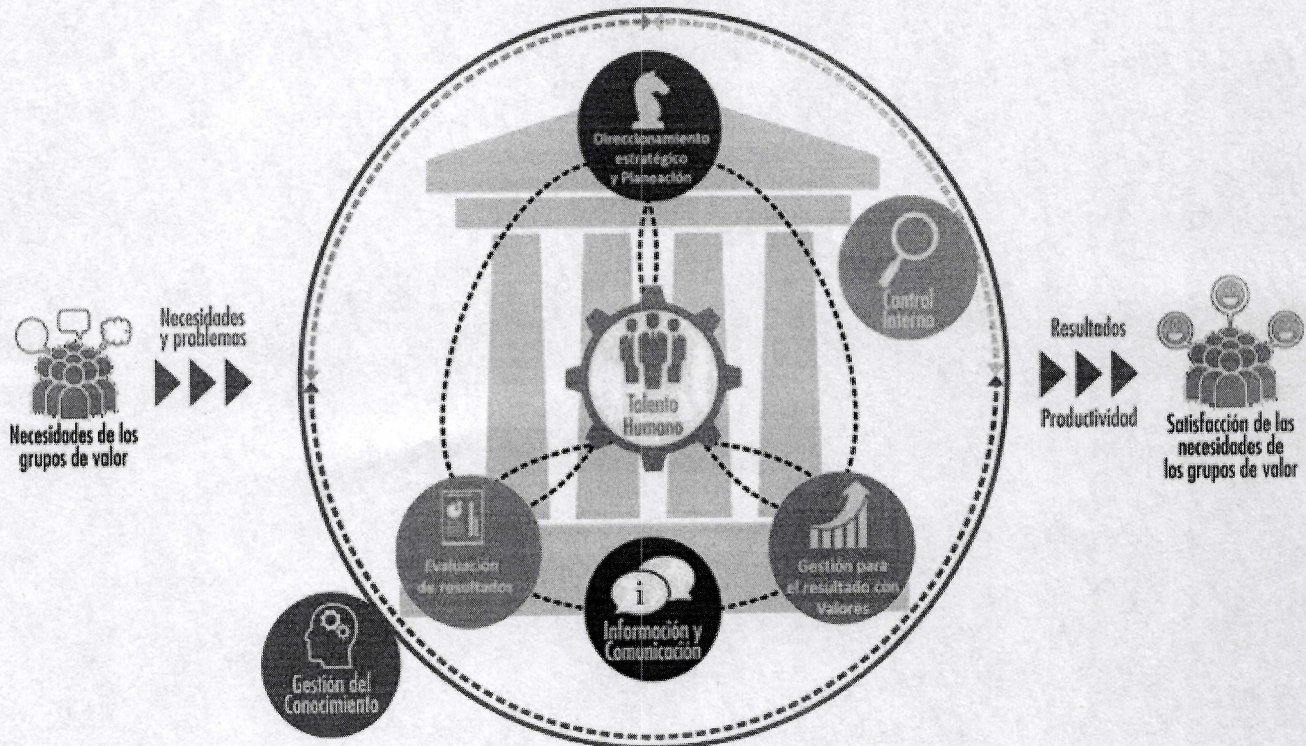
Necesidades de los grupos de valor

Necesidades y problemas

Direccionamiento estratégico y Planeación

Control Interno

Talento Humano

Evaluación de resultados

Gestión para el resultado con Valores

Información y Comunicación

Gestión del Conocimiento

Resultados

Productividad

Satisfacción de las necesidades de los grupos de valor